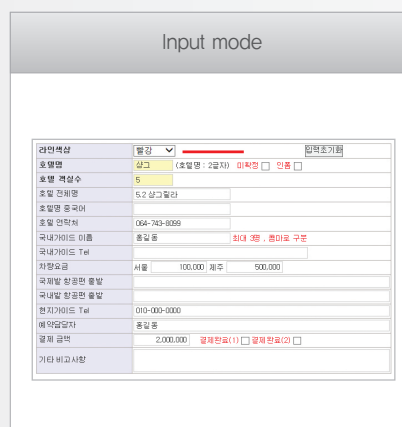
Input mode

| 라인색상 | 빨강 입력초기화 |
|---|---|
| 호텔명 | 상그 (호텔명 : 2글자) 미확정 인폼 |
| 호텔 객실수 | 5 |
| 호텔 전체명 | 5.2 상그릴라 |
| 호텔명 중국어 | |
| 호텔 연락처 | 064-743-8099 |
| 국내가이드 이름 | 홍길 동 최대 3명 , 콤마로 구분 |
| 국내가이드 Tel | |
| 차량요금 | 서울 100,000 제주 500,000 |
| 국제발 항공편 출발 | |
| 국내발 항공편 출발 | |
| 현지가이드 Tel | 010-000-0000 |
| 예약담당자 | 홍길 동 |
| 결제 금액 | 2,000,000 결제완료(1) 결제완료(2) |
| 기타 비고사항 | |